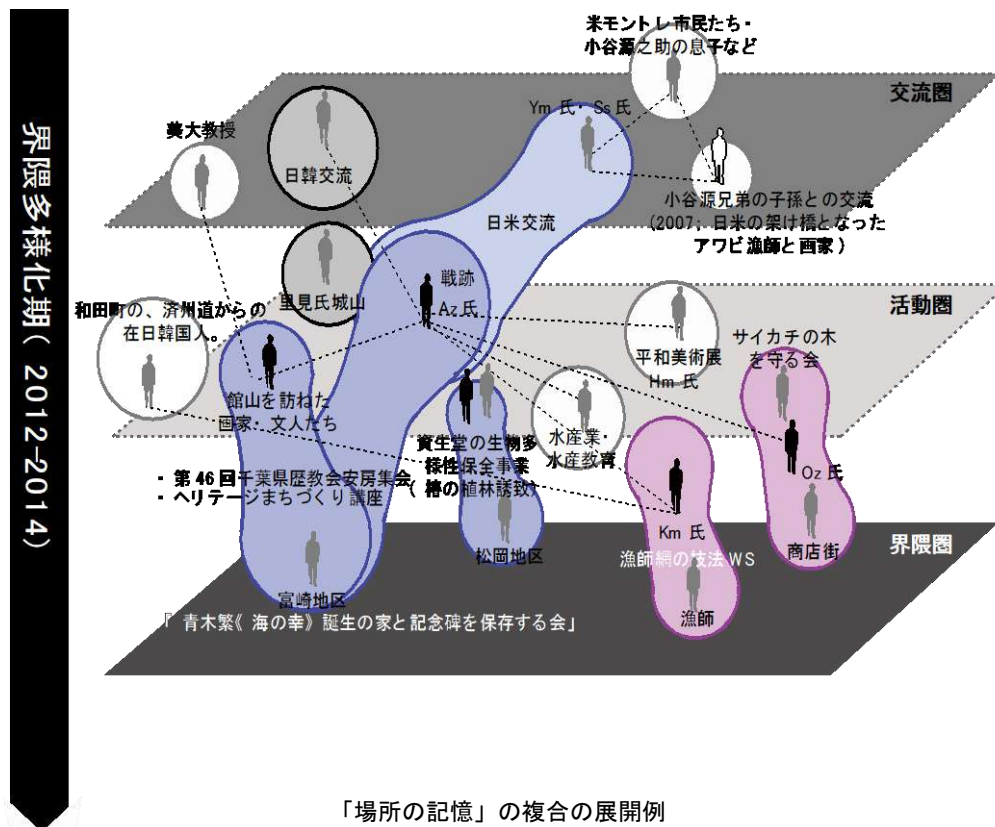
界隈多様化期（2012-2014）

米モントレ市民たち・
小谷源之助の息子など

交流圏

Ym 氏・Ss 氏

美大教授

日韓交流

日米交流

小谷源兄弟の子孫との交流
（2007；日米の架け橋となった
アワビ漁師と画家）

里見氏城山

戦跡
Az 氏

和田町の、済州道からの
在日韓国人。

活動圏

平和美術展
Hm 氏

サイカチの木
を守る会

館山を訪ねた
画家・文人たち

資生堂の生物多
様性保全事業
（椿の植林誘致）

水産業・
水産教育

Oz 氏

・第 46 回千葉県歴教会安房集会
・ヘリテージまちづくり講座

Km 氏

界隈圏

漁師網の技法 WS

松岡地区

商店街

富崎地区

「青木繁《海の幸》誕生の家と記念碑を保存する会」

漁師

「場所の記憶」の複合の展開例